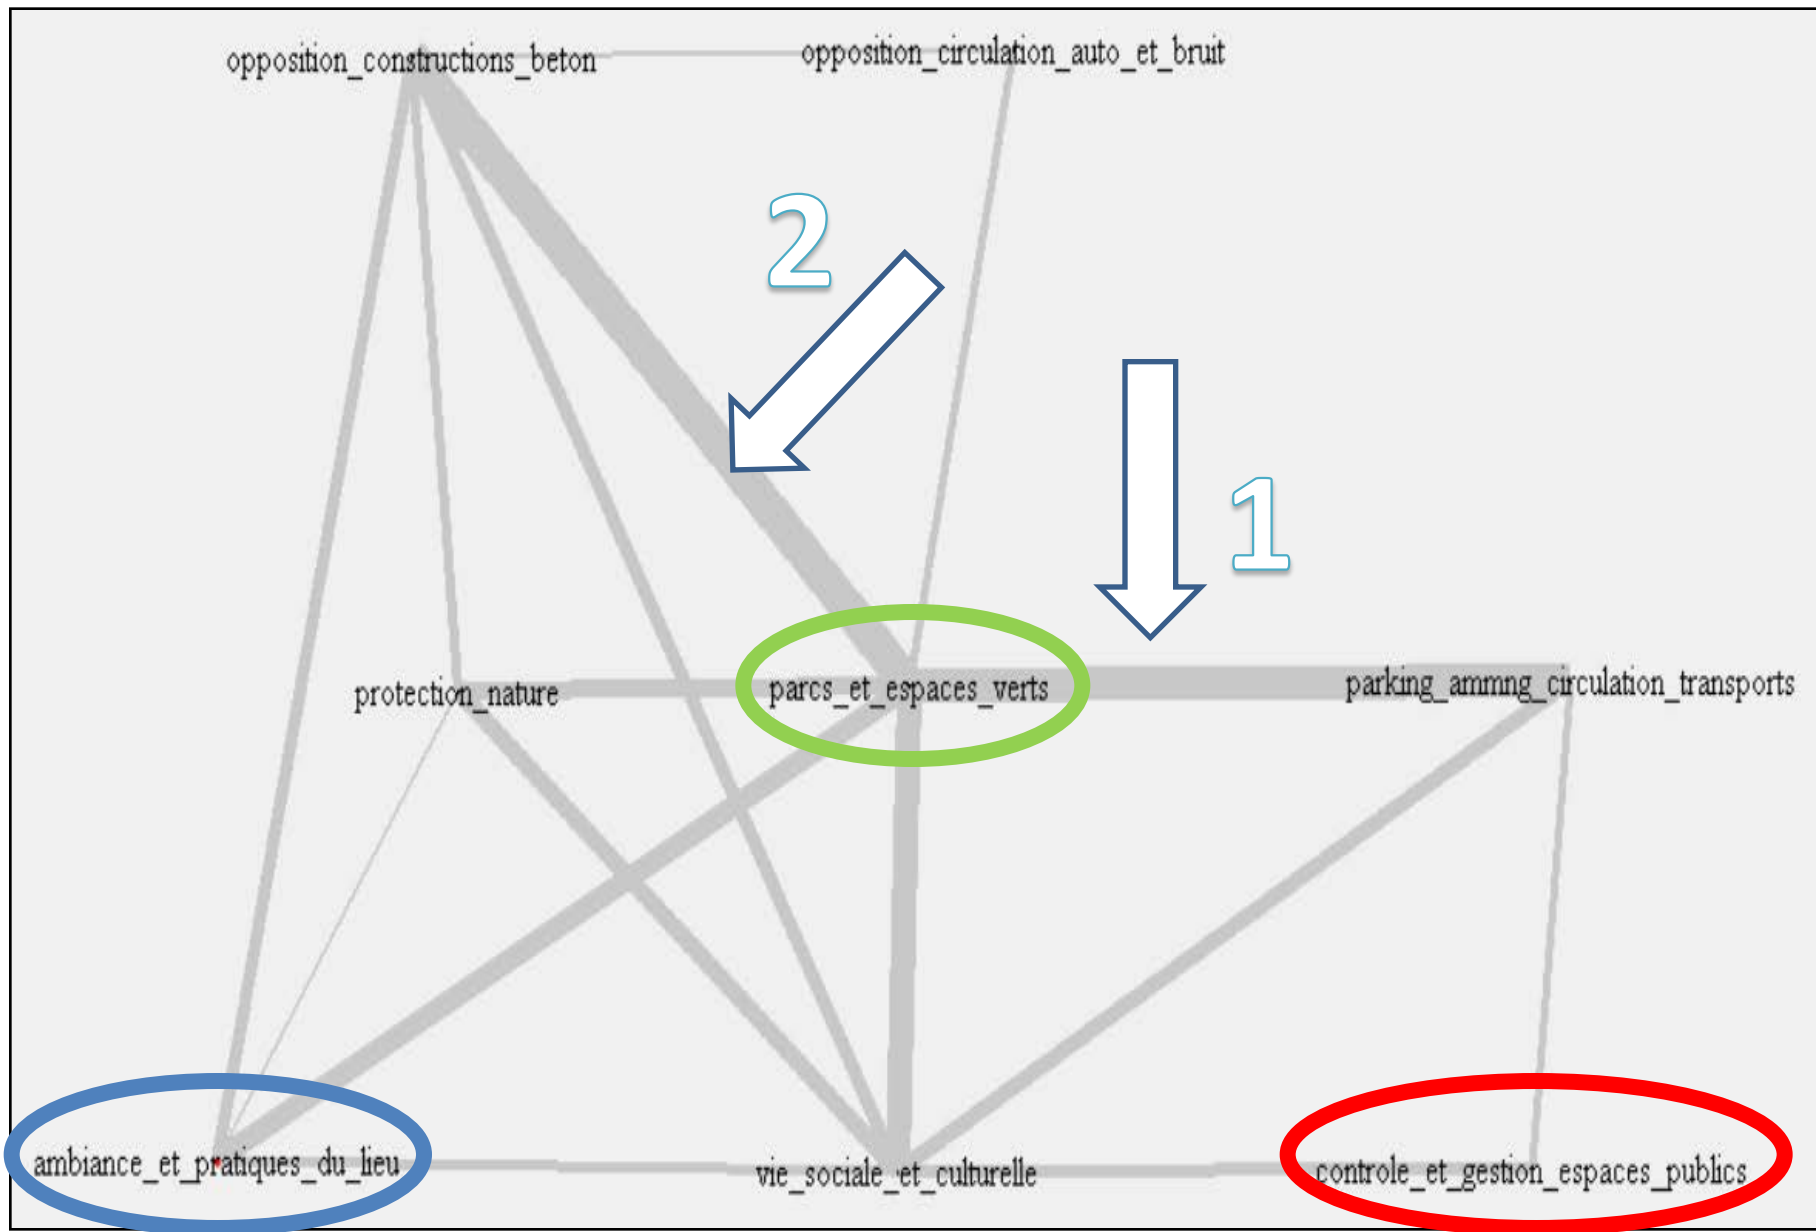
opposition_constructions_beton

opposition_circulation_auto_et_bruit

2

1

protection_nature

parcs_et_espaces_verts

parking_ammng_circulation_transports

ambiance_et_pratiques_du_lieu

vie_sociale_et_culturelle

controle_et_gestion_espaces_publics